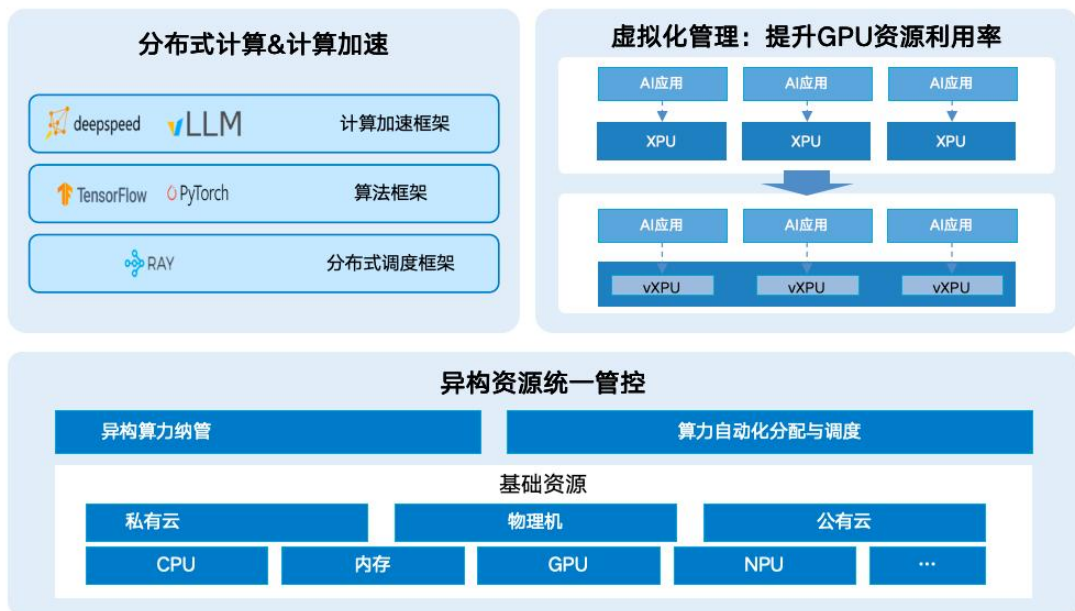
分布式计算&计算加速

deepspeed vLLM 计算加速框架

TensorFlow PyTorch 算法框架

RAY 分布式调度框架

虚拟化管理：提升GPU资源利用率

AI应用 AI应用 AI应用

XPU XPU XPU

AI应用 AI应用 AI应用

vXPU vXPU vXPU

异构资源统一管控

异构算力纳管

算力自动化分配与调度

基础资源

私有云 物理机 公有云

CPU 内存 GPU NPU …